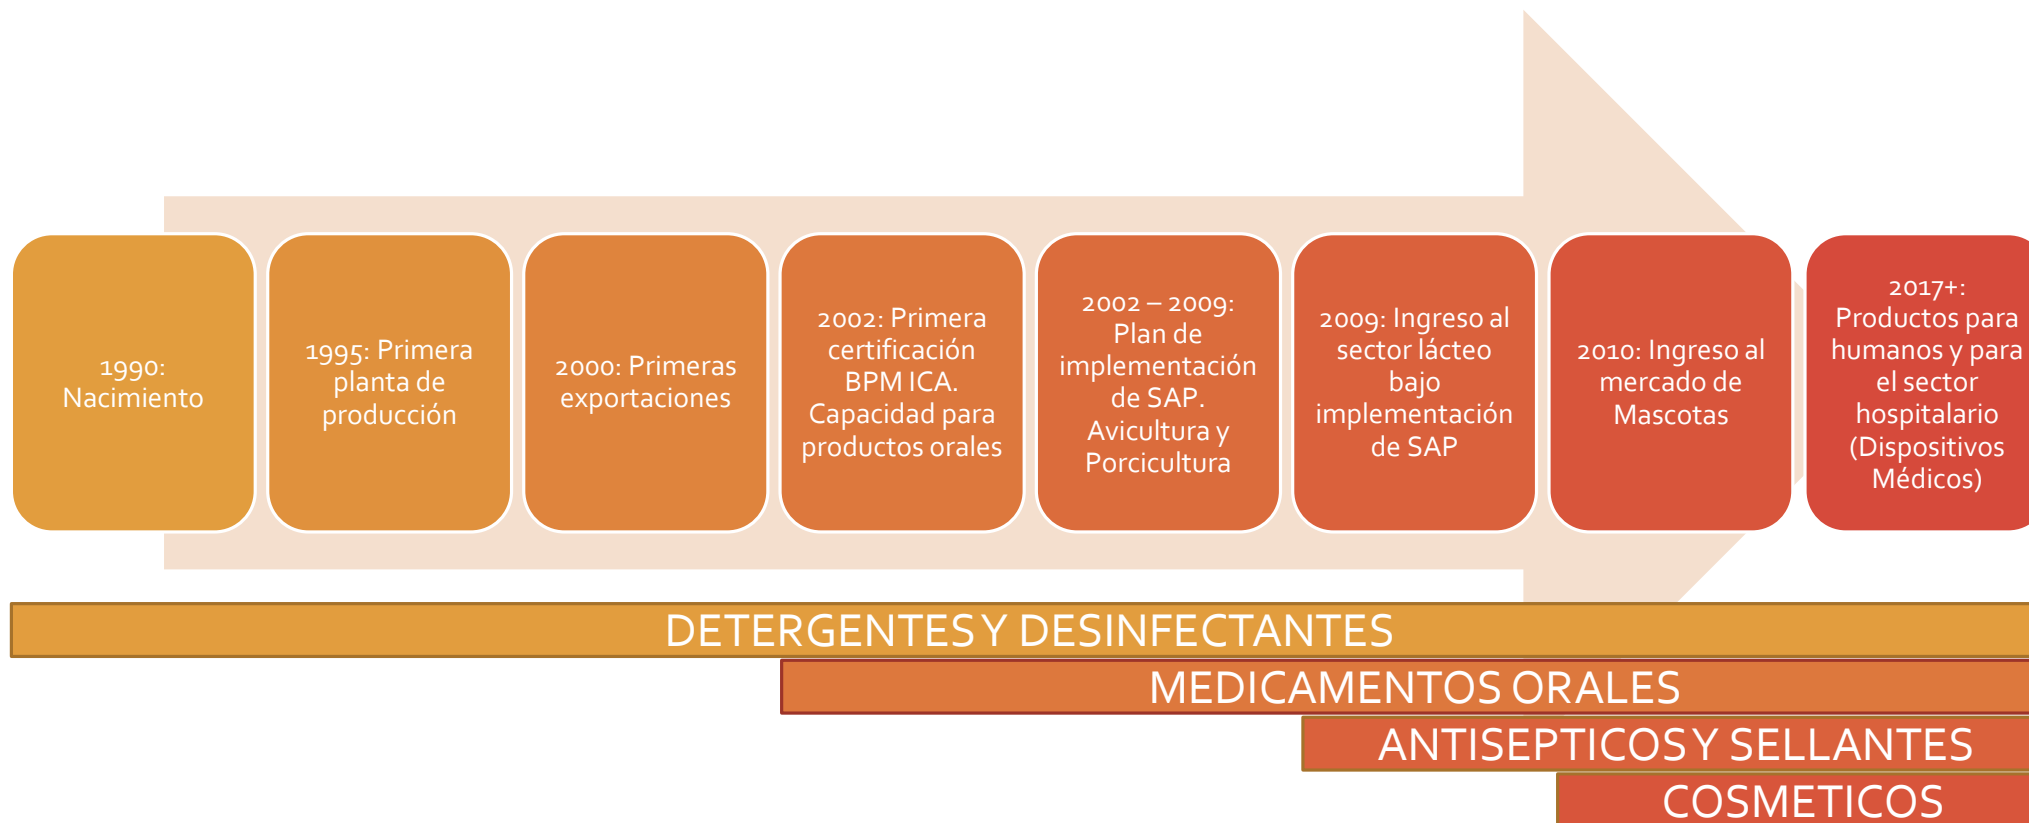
1990: Nacimiento

1995: Primera planta de producción

2000: Primeras exportaciones

2002: Primera certificación BPM ICA. Capacidad para productos orales

2002 – 2009: Plan de implementación de SAP. Avicultura y Porcicultura

2009: Ingreso al sector lácteo bajo implementación de SAP

2010: Ingreso al mercado de Mascotas

2017+: Productos para humanos y para el sector hospitalario (Dispositivos Médicos)

DETERGENTES Y DESINFECTANTES

MEDICAMENTOS ORALES

ANTISEPTICOS Y SELLANTES

COSMETICOS